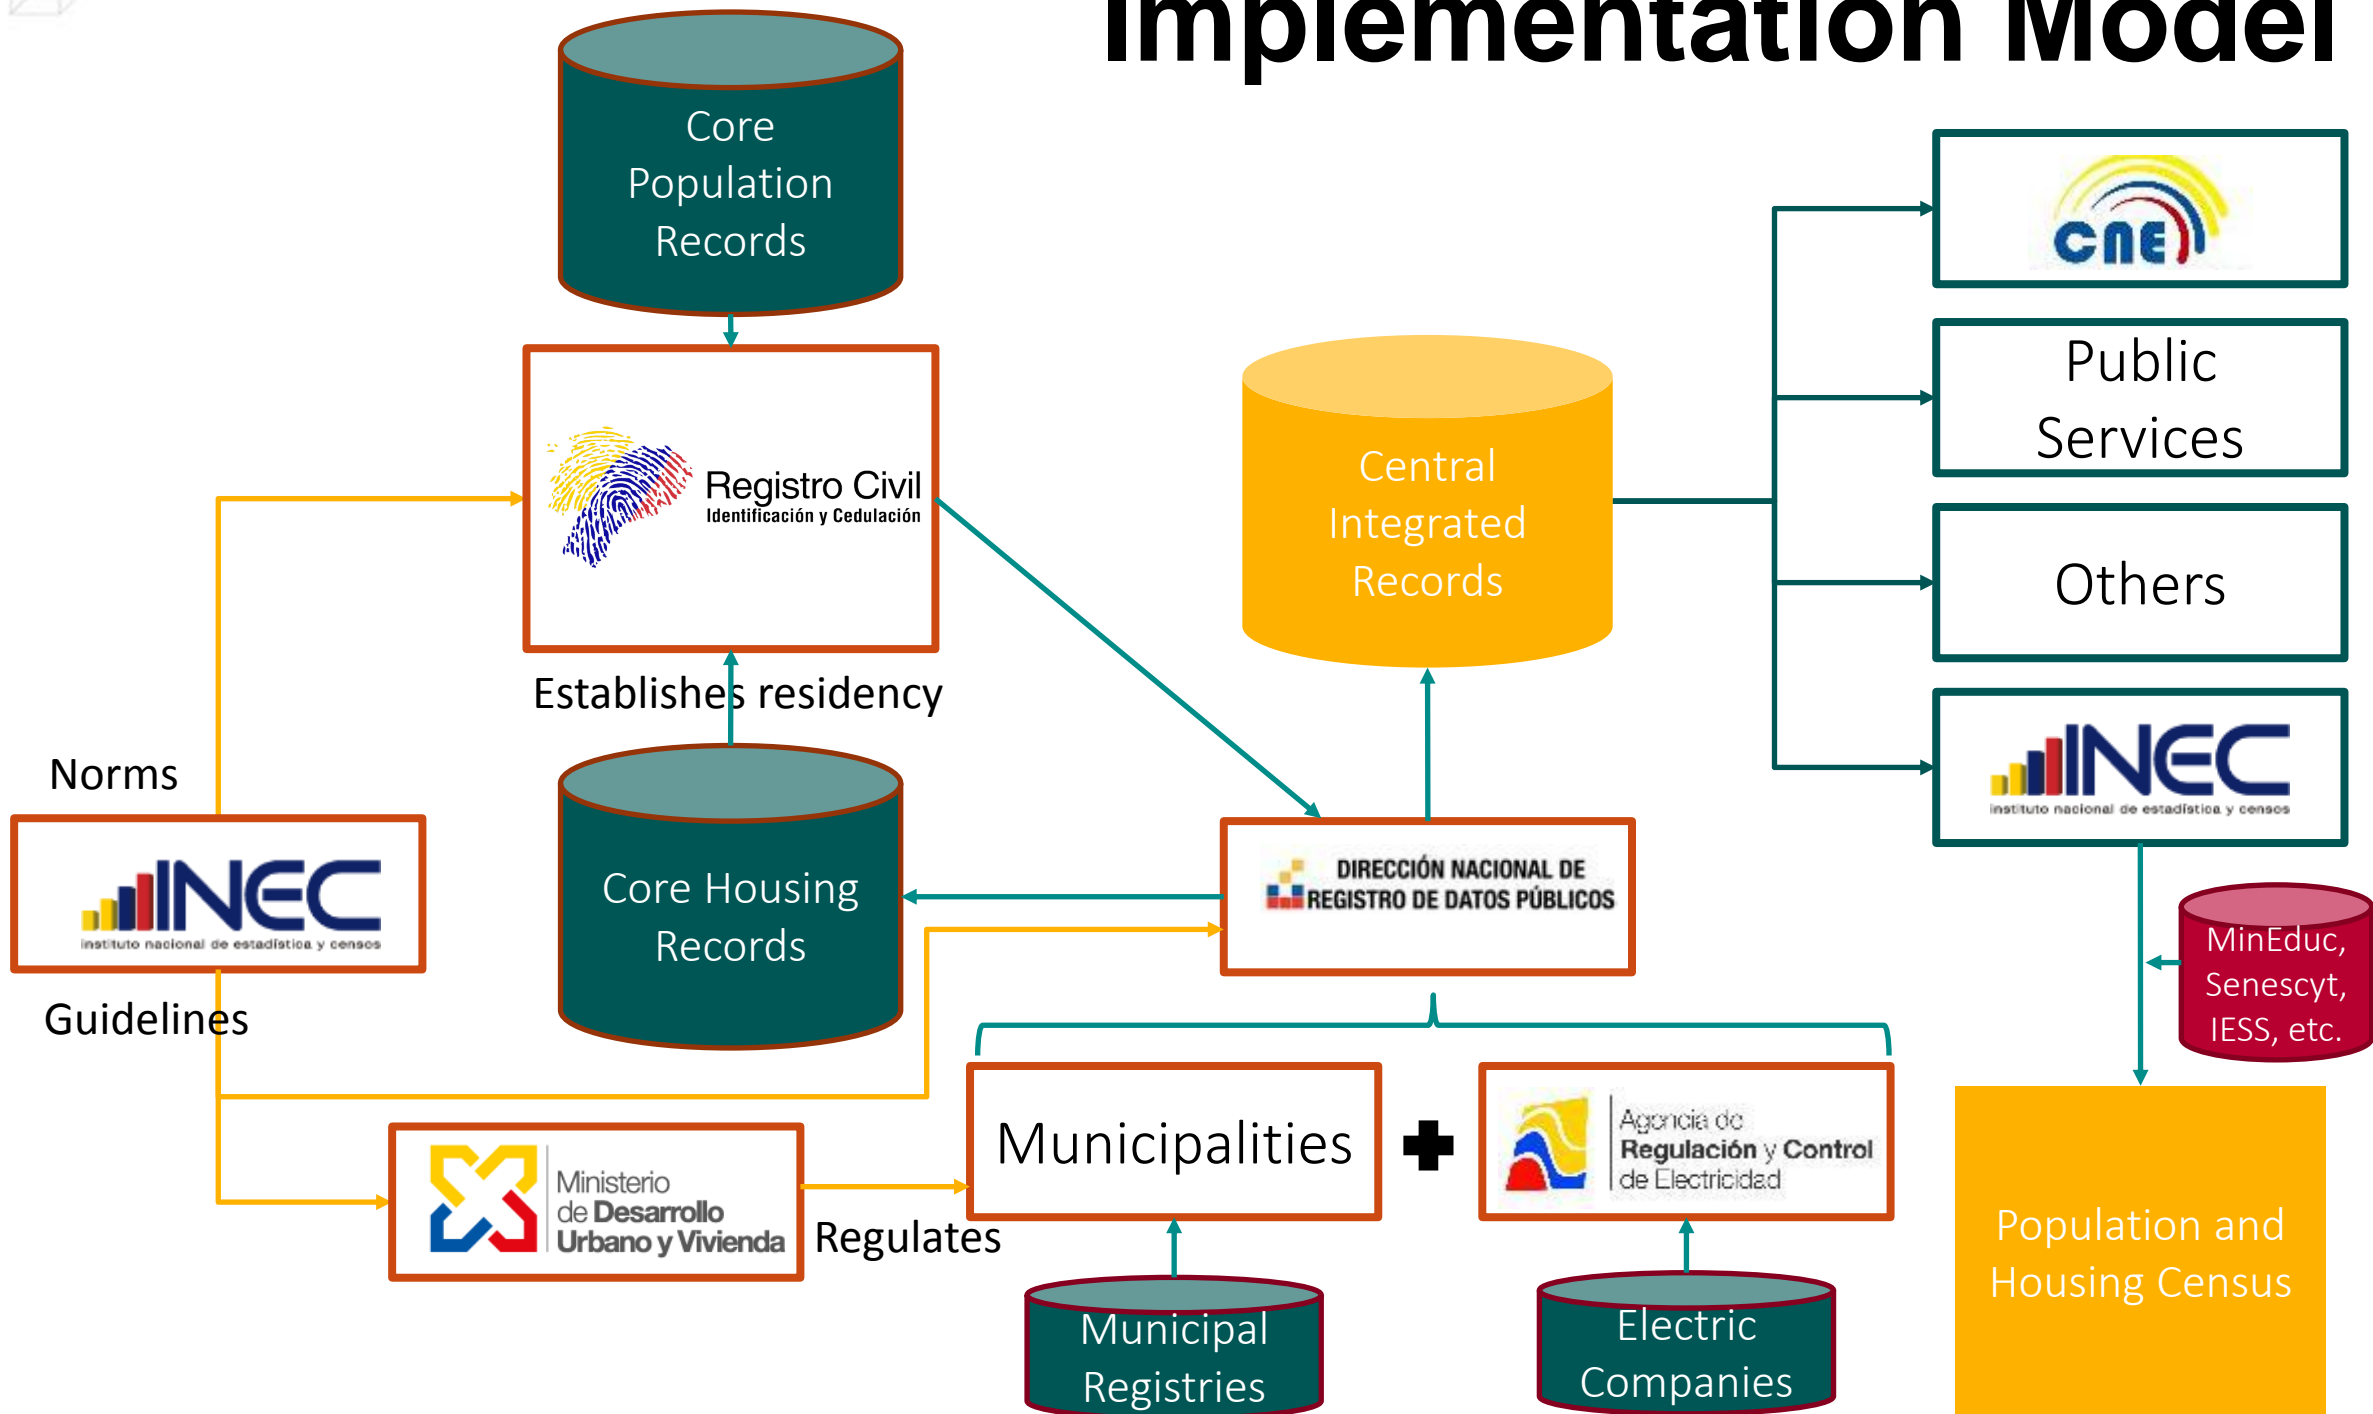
Implementation Model

Core Population Records

Registro Civil
Identificación y Cedulación

Establishes residency

Central Integrated Records

CNE

Public Services

Others

INEC
instituto nacional de estadística y censos

Norms

INEC
instituto nacional de estadística y censos

Guidelines

Core Housing Records

DIRECCIÓN NACIONAL DE REGISTRO DE DATOS PÚBLICOS

MinEduc, Senescyt, IESS, etc.

Municipalities

Agencia de Regulación y Control de Electricidad

Ministerio de Desarrollo Urbano y Vivienda

Regulates

Municipal Registries

Electric Companies

Population and Housing Census